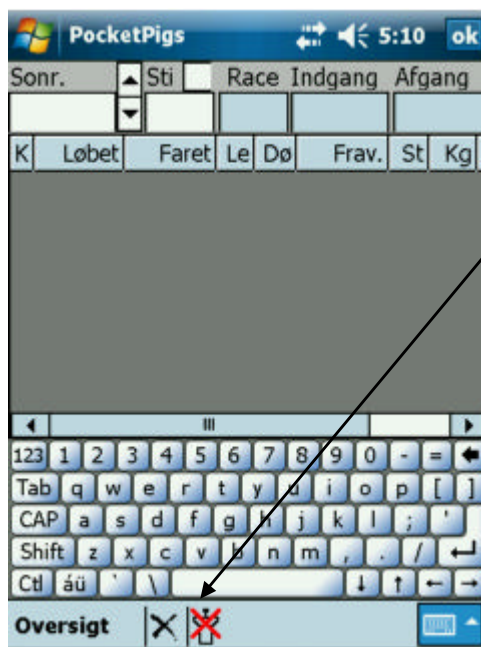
PocketPigs 5:10 ok

Sonr. Sti Race Indgang Afgang

| K | Løbet | Faret | Le | Dø | Frav. | St | Kg |
|---|---|---|---|---|---|---|---|

123 1 2 3 4 5 6 7 8 9 0 - =
Tab q w e r t y u i o p [ ]
CAP a s d f g h j k l ; '
Shift z x c v b n m , . /
Ctl áü ` \

Oversigt